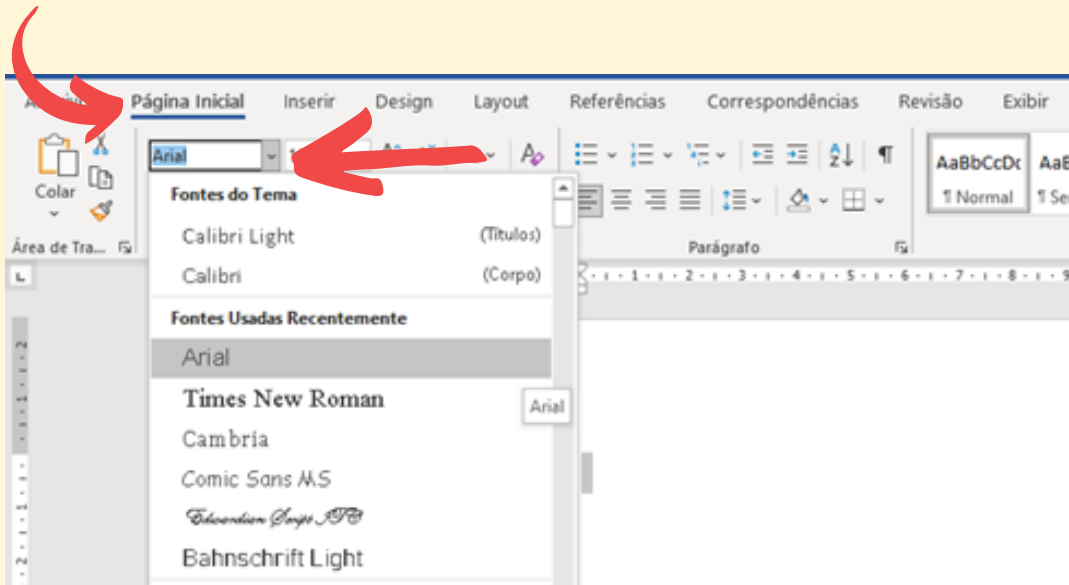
Página Inicial Inserir Design Layout Referências Correspondências Revisão Exibir

Arial

Colar

Área de Tra...

Fontes do Tema

Calibri Light (Títulos)

Calibri (Corpo)

Fontes Usadas Recentemente

Arial

Times New Roman

Cambria

Comic Sans MS

Edwardian Script ITC

Bahnschrift Light

Arial

Parágrafo

AaBbCcDc
¶ Normal

AaB
¶ Se